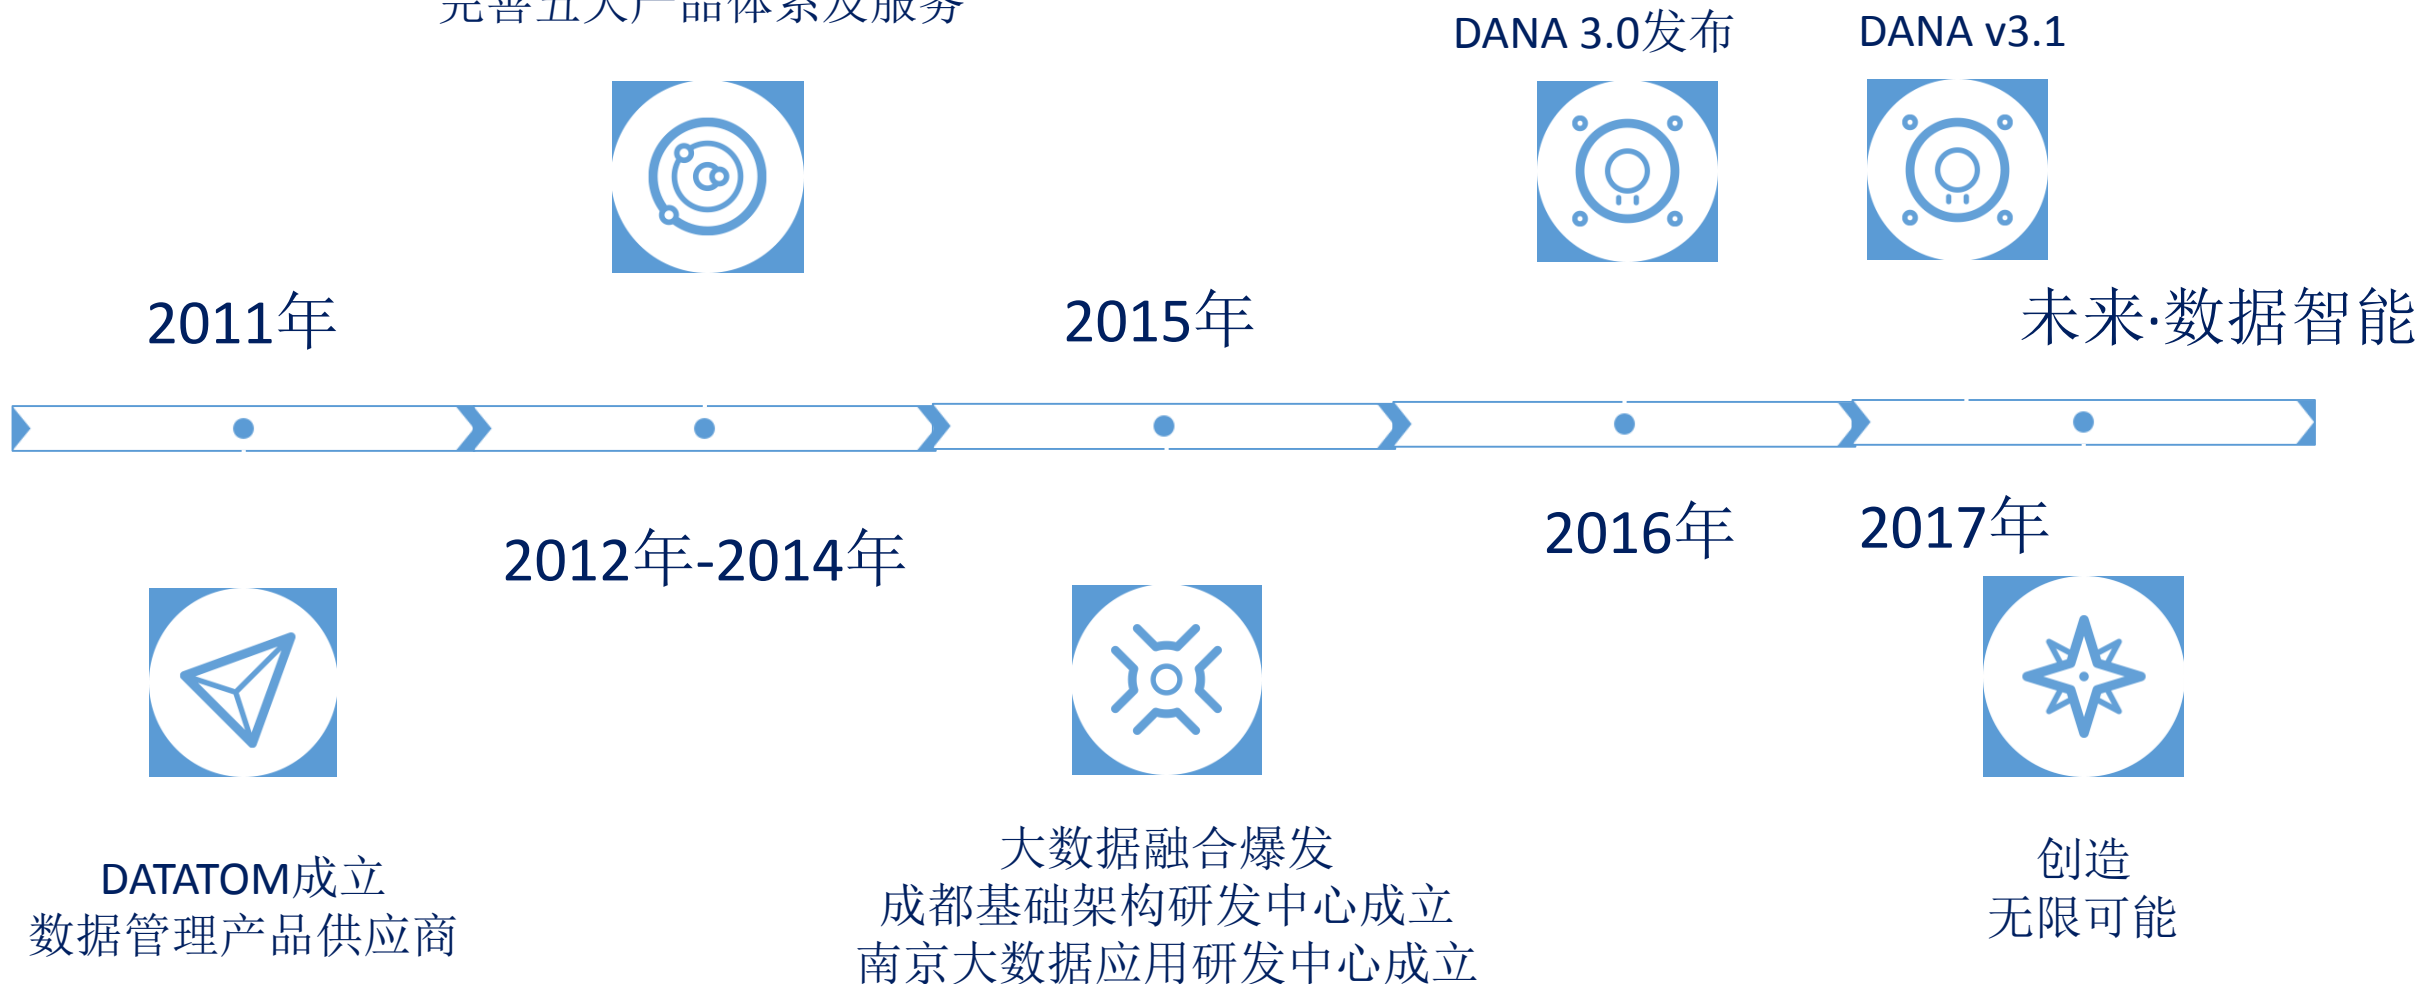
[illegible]

DANA 3.0发布

DANA v3.1

2011年

2015年

未来·数据智能

2012年-2014年

2016年

2017年

DATATOM成立
数据管理产品供应商

大数据融合爆发
成都基础架构研发中心成立
南京大数据应用研发中心成立

创造
无限可能